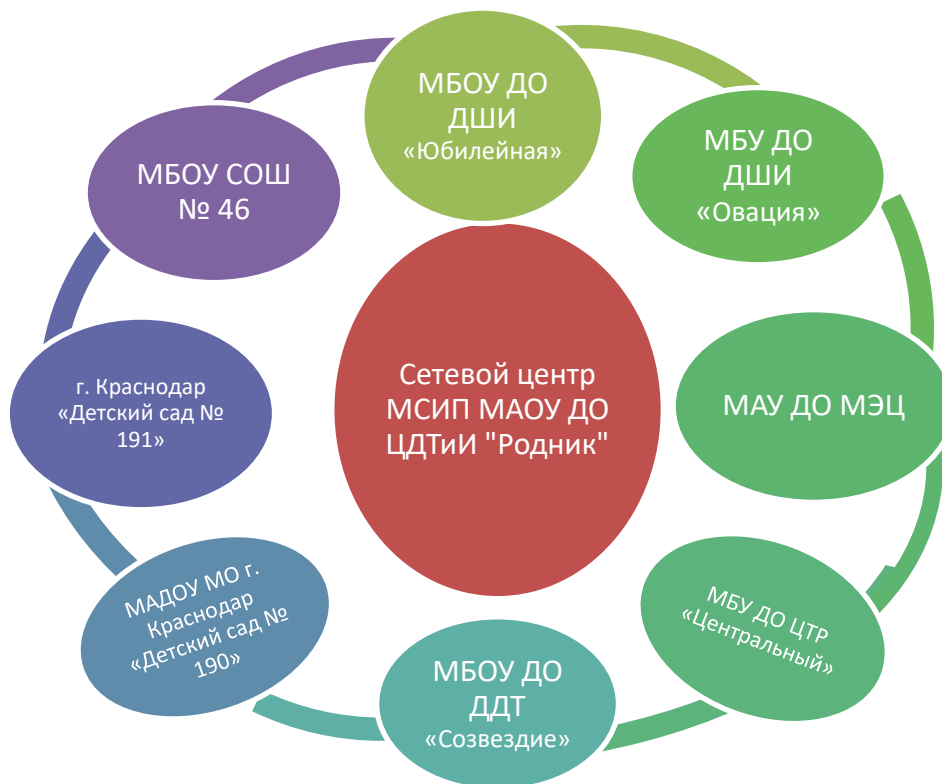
Сетевой центр МСИП МАОУ ДО ЦДТиИ "Родник"

МБОУ ДО ДШИ «Юбилейная»

МБУ ДО ДШИ «Овация»

МАУ ДО МЭЦ

МБУ ДО ЦТР «Центральный»

МБОУ ДО ДДТ «Созвездие»

МАДОУ МО г. Краснодар «Детский сад № 190»

г. Краснодар «Детский сад № 191»

МБОУ СОШ № 46